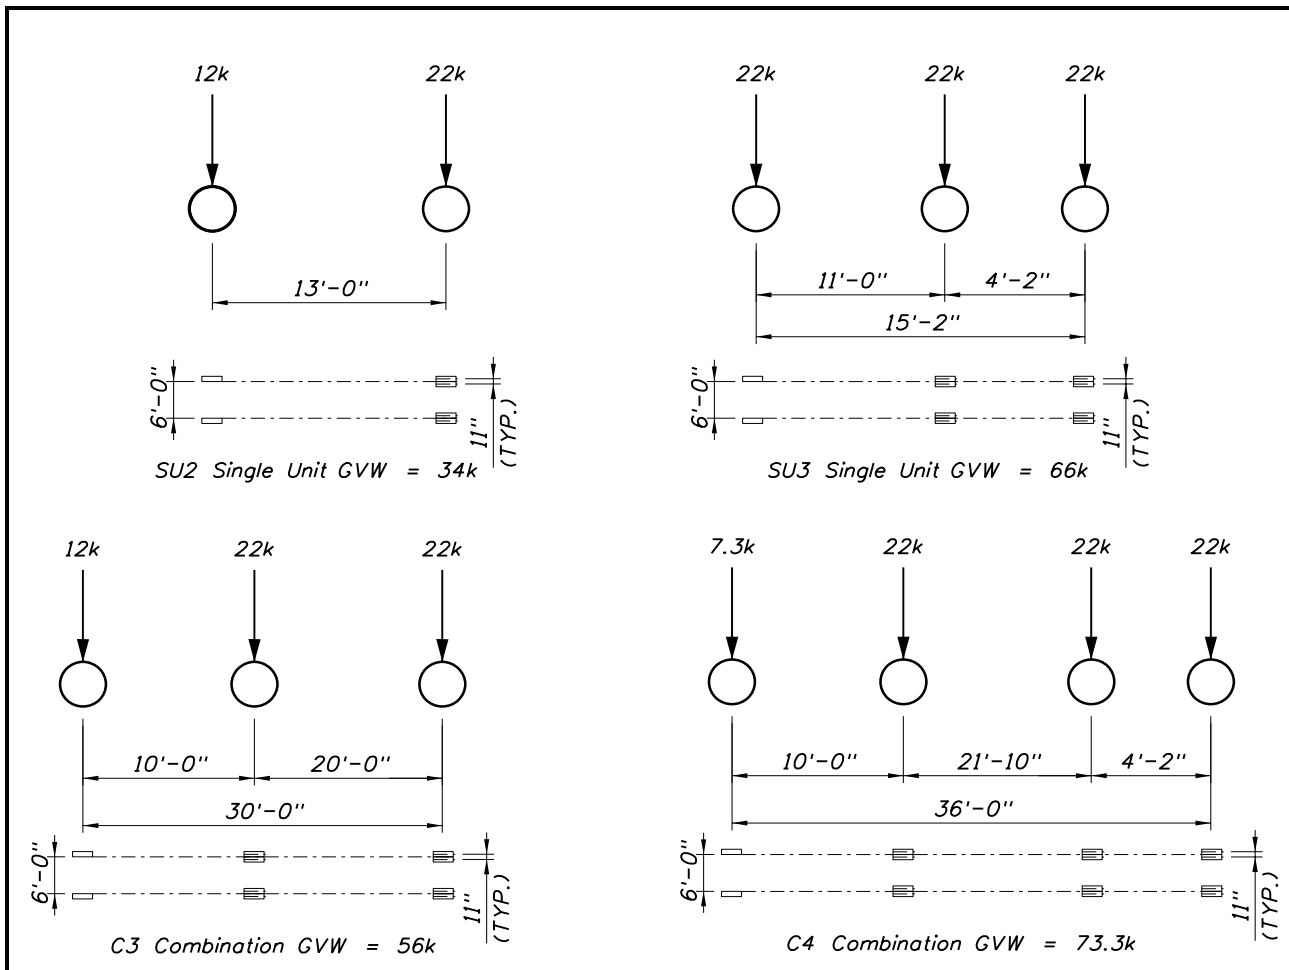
12k 22k

13'-0"

6'-0"

11" (TYP.)

SU2 Single Unit GVW = 34k

22k 22k 22k

11'-0" 4'-2"

15'-2"

6'-0"

11" (TYP.)

SU3 Single Unit GVW = 66k

12k 22k 22k

10'-0" 20'-0"

30'-0"

6'-0"

11" (TYP.)

C3 Combination GVW = 56k

7.3k 22k 22k 22k

10'-0" 21'-10" 4'-2"

36'-0"

6'-0"

11" (TYP.)

C4 Combination GVW = 73.3k